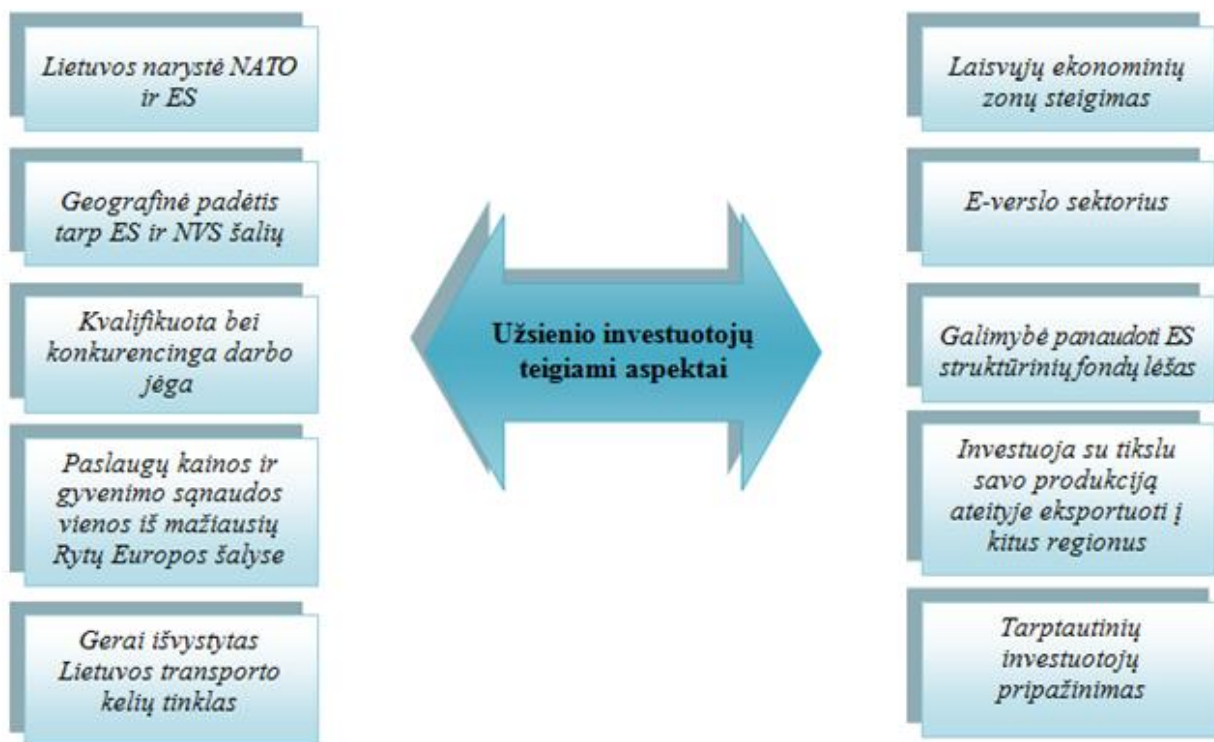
Lietuvos narystė NATO ir ES

Geografinė padėtis tarp ES ir NVS šalių

Kvalifikuota bei konkurencinga darbo jėga

Paslaugų kainos ir gyvenimo sąnaudos vienos iš mažiausių Rytų Europos šalyse

Gerai išvystytas Lietuvos transporto kelių tinklas

Užsienio investuotojų teigiami aspektai

Laisvųjų ekonominių zonų steigimas

E-verslo sektorius

Galimybė panaudoti ES struktūrinių fondų lėšas

Investuoja su tikslu savo produkciją ateityje eksportuoti į kitus regionus

Tarptautinių investuotojų pripažinimas